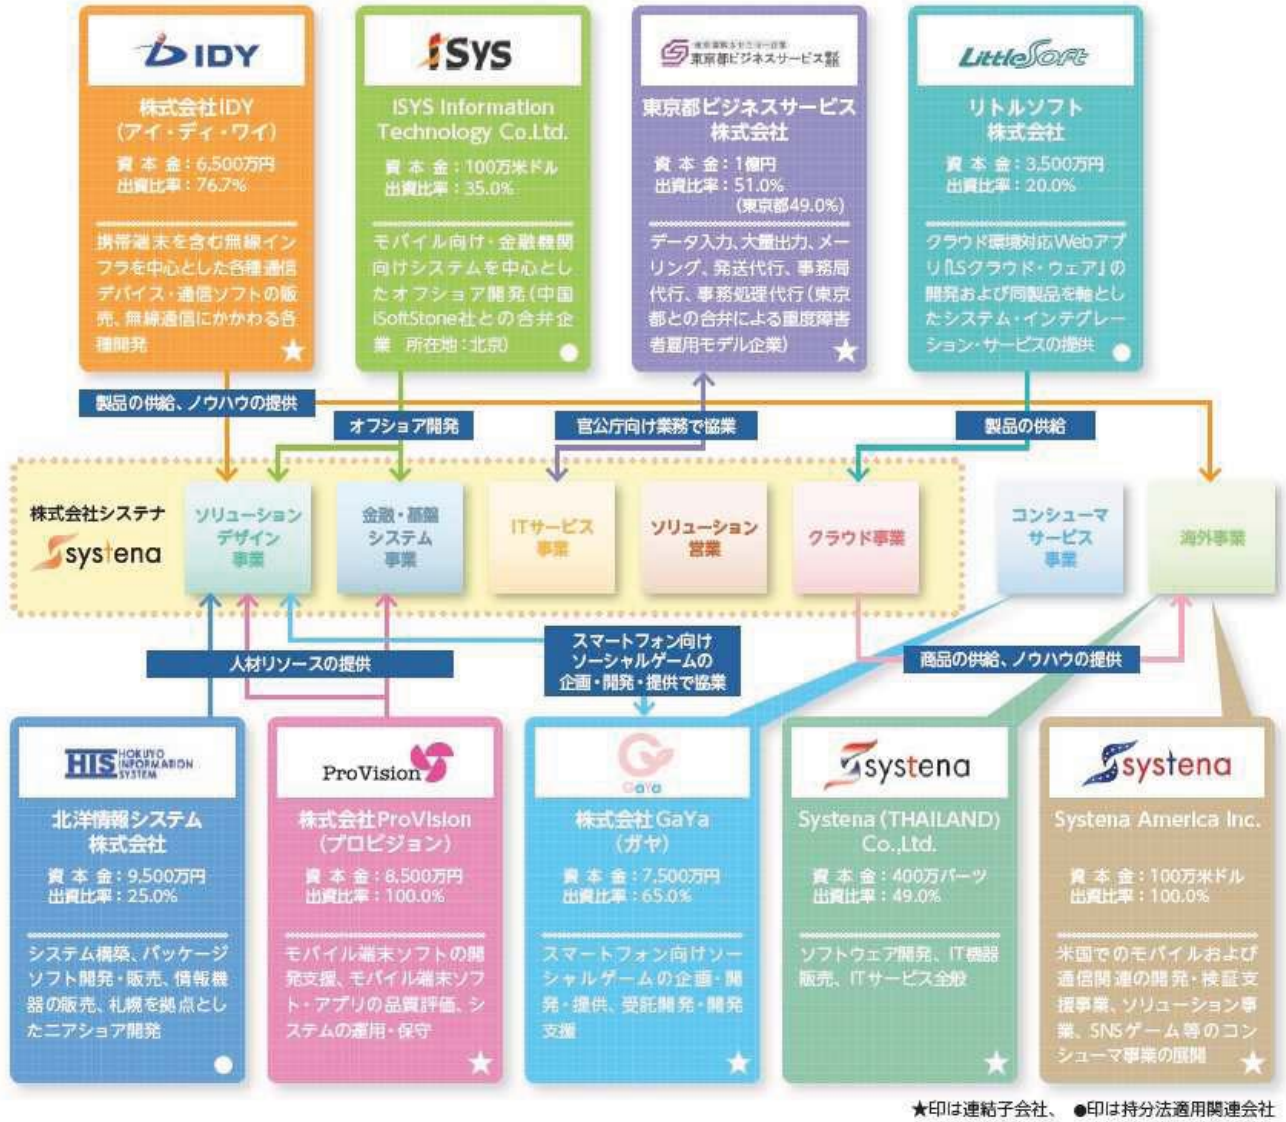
IDY
株式会社IDY
(アイ・ディ・ワイ)
資本金:6,500万円
出資比率:76.7%
携帯端末を含む無線インフラを中心とした各種通信デバイス・通信ソフトの販売、無線通信にかかわる各種開発
★

iSYS
ISYS Information Technology Co.Ltd.
資本金:100万米ドル
出資比率:35.0%
モバイル向け・金融機関向けシステムを中心としたオフショア開発(中国iSoftStone社との合弁企業 所在地:北京)
●

東京都ビジネスサービス
東京都ビジネスサービス株式会社
資本金:1億円
出資比率:51.0%
(東京都49.0%)
データ入力、大量出力、メーリング、発送代行、事務局代行、事務処理代行(東京都との合弁による重度障害者雇用モデル企業)
★

LittleSoft
リトルソフト株式会社
資本金:3,500万円
出資比率:20.0%
クラウド環境対応Webアプリ「LSクラウド・ウェア」の開発および同製品を軸としたシステム・インテグレーション・サービスの提供
●

製品の供給、ノウハウの提供
オフショア開発
官公庁向け業務で協業
製品の供給

株式会社システナ
systena
ソリューションデザイン事業
金融・基盤システム事業
ITサービス事業
ソリューション営業
クラウド事業
コンシューマサービス事業
海外事業

人材リソースの提供
スマートフォン向けソーシャルゲームの企画・開発・提供で協業
商品の供給、ノウハウの提供

HIS HOKUYO INFORMATION SYSTEM
北洋情報システム株式会社
資本金:9,500万円
出資比率:25.0%
システム構築、パッケージソフト開発・販売、情報機器の販売、札幌を拠点としたニアショア開発
●

ProVision
株式会社ProVision
(プロビジョン)
資本金:8,500万円
出資比率:100.0%
モバイル端末ソフトの開発支援、モバイル端末ソフト・アプリの品質評価、システムの運用・保守
★

GaYa
株式会社GaYa
(ガヤ)
資本金:7,500万円
出資比率:65.0%
スマートフォン向けソーシャルゲームの企画・開発・提供、受託開発・開発支援
★

systena
Systena (THAILAND) Co.,Ltd.
資本金:400万バーツ
出資比率:49.0%
ソフトウェア開発、IT機器販売、ITサービス全般
★

systena
Systena America Inc.
資本金:100万米ドル
出資比率:100.0%
米国でのモバイルおよび通信関連の開発・検証支援事業、ソリューション事業、SNSゲーム等のコンシューマ事業の展開
★

★印は連結子会社、 ●印は持分法適用関連会社